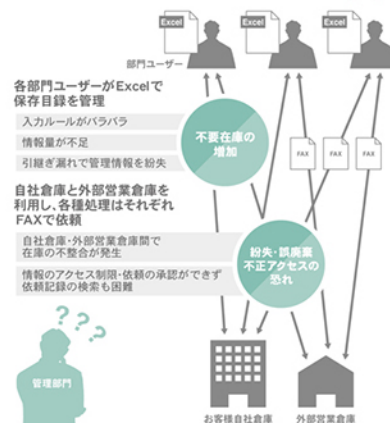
Excel

Excel

Excel

部門ユーザー

各部門ユーザーがExcelで保存目録を管理

入力ルールがバラバラ

情報量が不足

引継ぎ漏れで管理情報を紛失

不要在庫の増加

FAX

FAX

FAX

自社倉庫と外部営業倉庫を利用し、各種処理はそれぞれFAXで依頼

自社倉庫・外部営業倉庫間で在庫の不整合が発生

情報のアクセス制限・依頼の承認ができず依頼記録の検索も困難

紛失・誤廃棄不正アクセスの恐れ

???

管理部門

お客様自社倉庫

外部営業倉庫